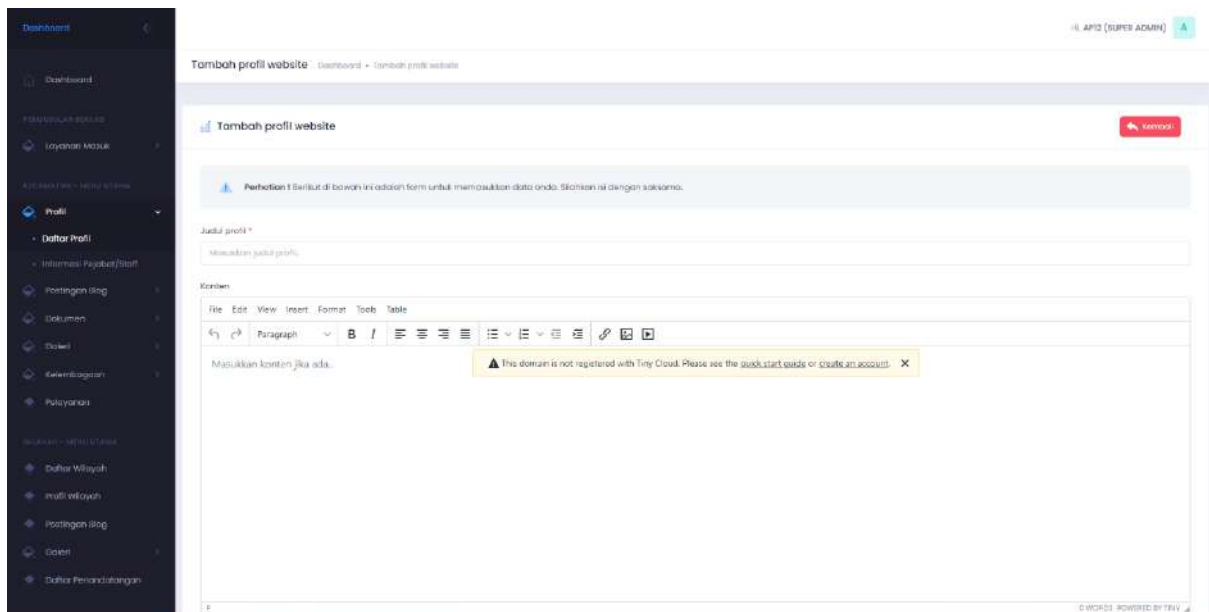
Dashboard

Dashboard

PENGADUAN BERKAS

Layanan Masuk

KELURAHAN - MENU UTAMA

Profil

Daftar Profil

Informasi Pejabat/Staff

Postingan Blog

Dokumen

Galeri

Kelembagaan

Pelayanan

WILAYAH - MENU UTAMA

Daftar Wilayah

Profil wilayah

Postingan Blog

Galeri

Daftar Penandatangan

Hi, APTO (SUPER ADMIN) A

Tambah profil website Dashboard • Tambah profil website

Tambah profil website

Kembali

Perhatian ! Berikut di bawah ini adalah form untuk memasukkan data anda. Silahkan isi dengan saksama.

Judul profil *

Masukkan judul profil

Konten

File Edit View Insert Format Tools Table

Paragraph B I

Masukkan konten jika ada.

This domain is not registered with Tiny Cloud. Please see the quick start guide or create an account. ✕

p

0 WORDS POWERED BY TINY